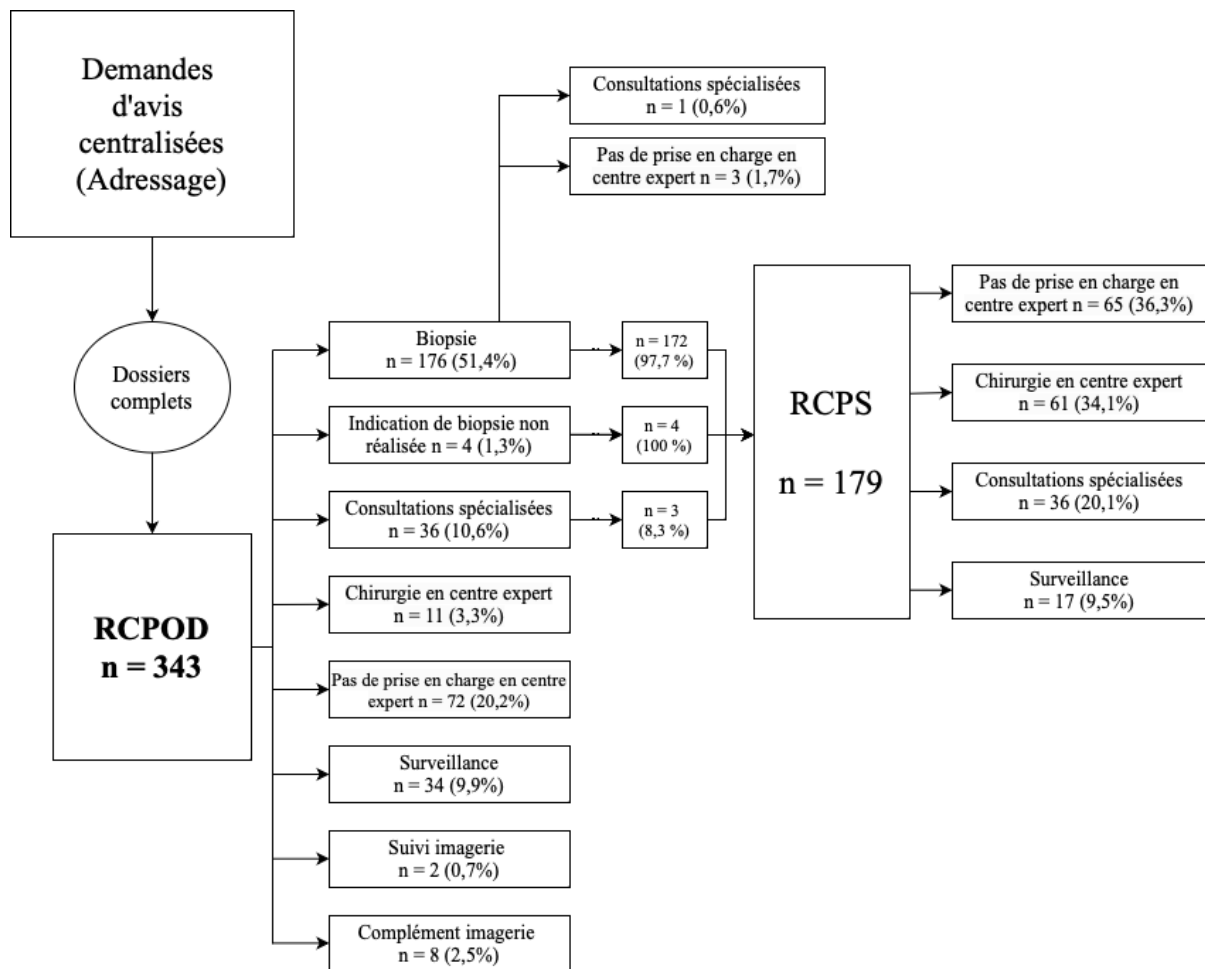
Demandes d'avis centralisées (Adressage)

Dossiers complets

RCPOD
n = 343

Consultations spécialisées
n = 1 (0,6%)

Pas de prise en charge en centre expert n = 3 (1,7%)

Biopsie
n = 176 (51,4%)

n = 172
(97,7 %)

Indication de biopsie non réalisée n = 4 (1,3%)

n = 4
(100 %)

Consultations spécialisées
n = 36 (10,6%)

n = 3
(8,3 %)

Chirurgie en centre expert
n = 11 (3,3%)

Pas de prise en charge en centre expert n = 72 (20,2%)

Surveillance
n = 34 (9,9%)

Suivi imagerie
n = 2 (0,7%)

Complément imagerie
n = 8 (2,5%)

RCPS
n = 179

Pas de prise en charge en centre expert n = 65 (36,3%)

Chirurgie en centre expert
n = 61 (34,1%)

Consultations spécialisées
n = 36 (20,1%)

Surveillance
n = 17 (9,5%)